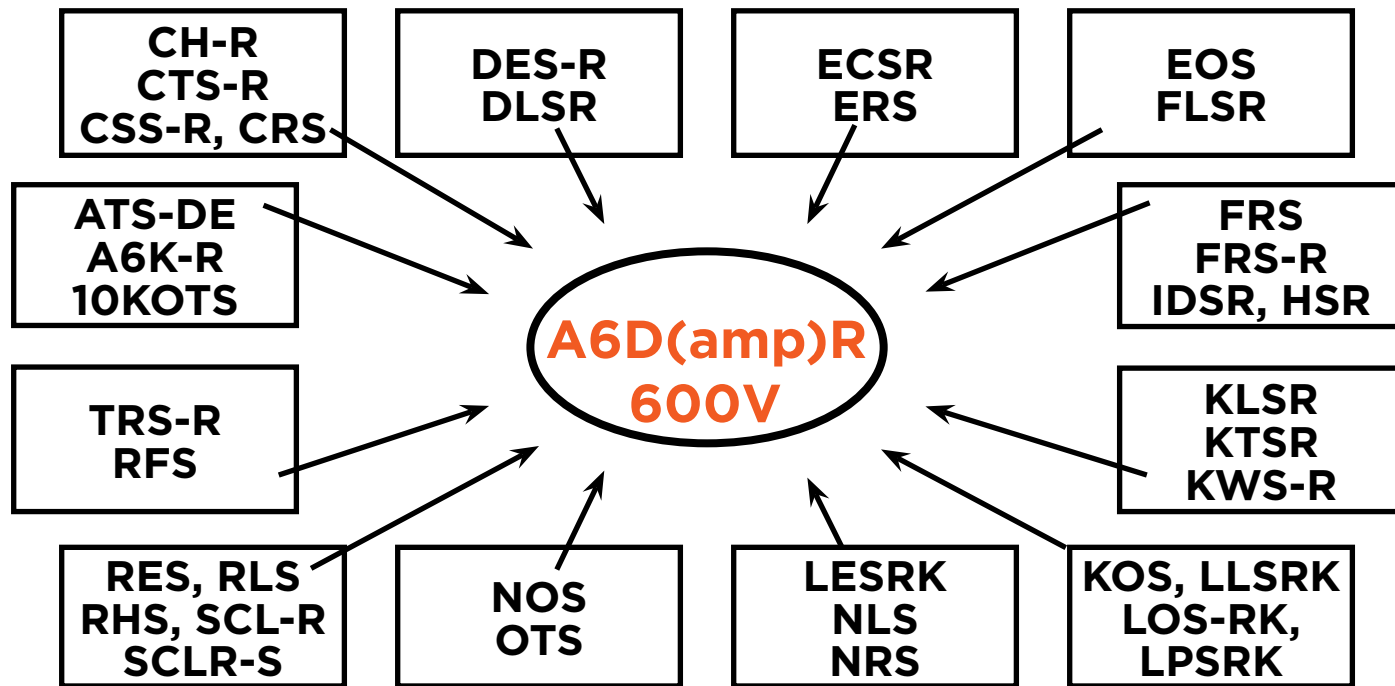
CH-R
CTS-R
CSS-R, CRS

DES-R
DLSR

ECSR
ERS

EOS
FLSR

ATS-DE
A6K-R
10KOTS

FRS
FRS-R
IDSR, HSR

A6D(amp)R
600V

TRS-R
RFS

KLSR
KTSR
KWS-R

RES, RLS
RHS, SCL-R
SCLR-S

NOS
OTS

LESRK
NLS
NRS

KOS, LLSRK
LOS-RK,
LPSRK